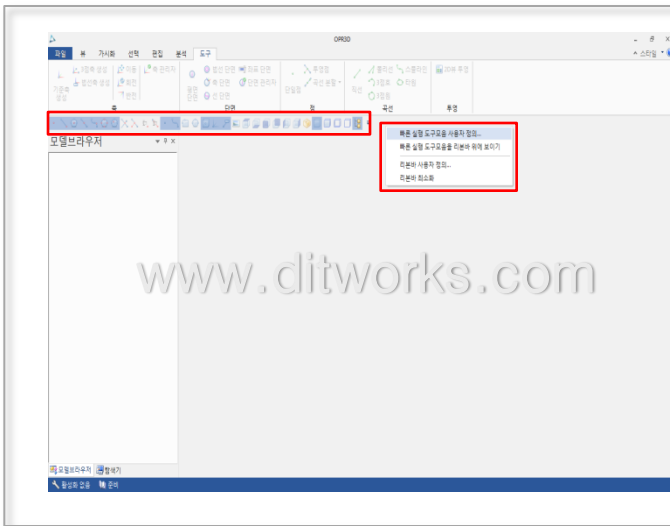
OPR3D

파일 뷰 가시화 선택 편집 분석 도구

^ 스타일

축

단면

점

곡선

투영

모델브라우저

빠른 실행 도구모음 사용자 정의...
빠른 실행 도구모음을 리본바 위에 보이기
리본바 사용자 정의...
리본바 최소화

www.ditworks.com

모델브라우저 탐색기

활성화 없음 준비